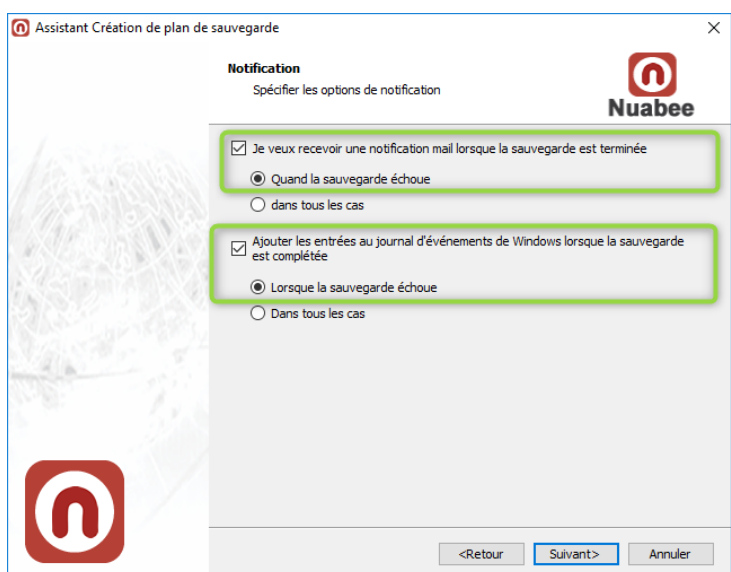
Assistant Création de plan de sauvegarde

Notification

Spécifier les options de notification

Nuabee

Je veux recevoir une notification mail lorsque la sauvegarde est terminée

Quand la sauvegarde échoue

dans tous les cas

Ajouter les entrées au journal d'événements de Windows lorsque la sauvegarde est complétée

Lorsque la sauvegarde échoue

Dans tous les cas

<Retour Suivant> Annuler